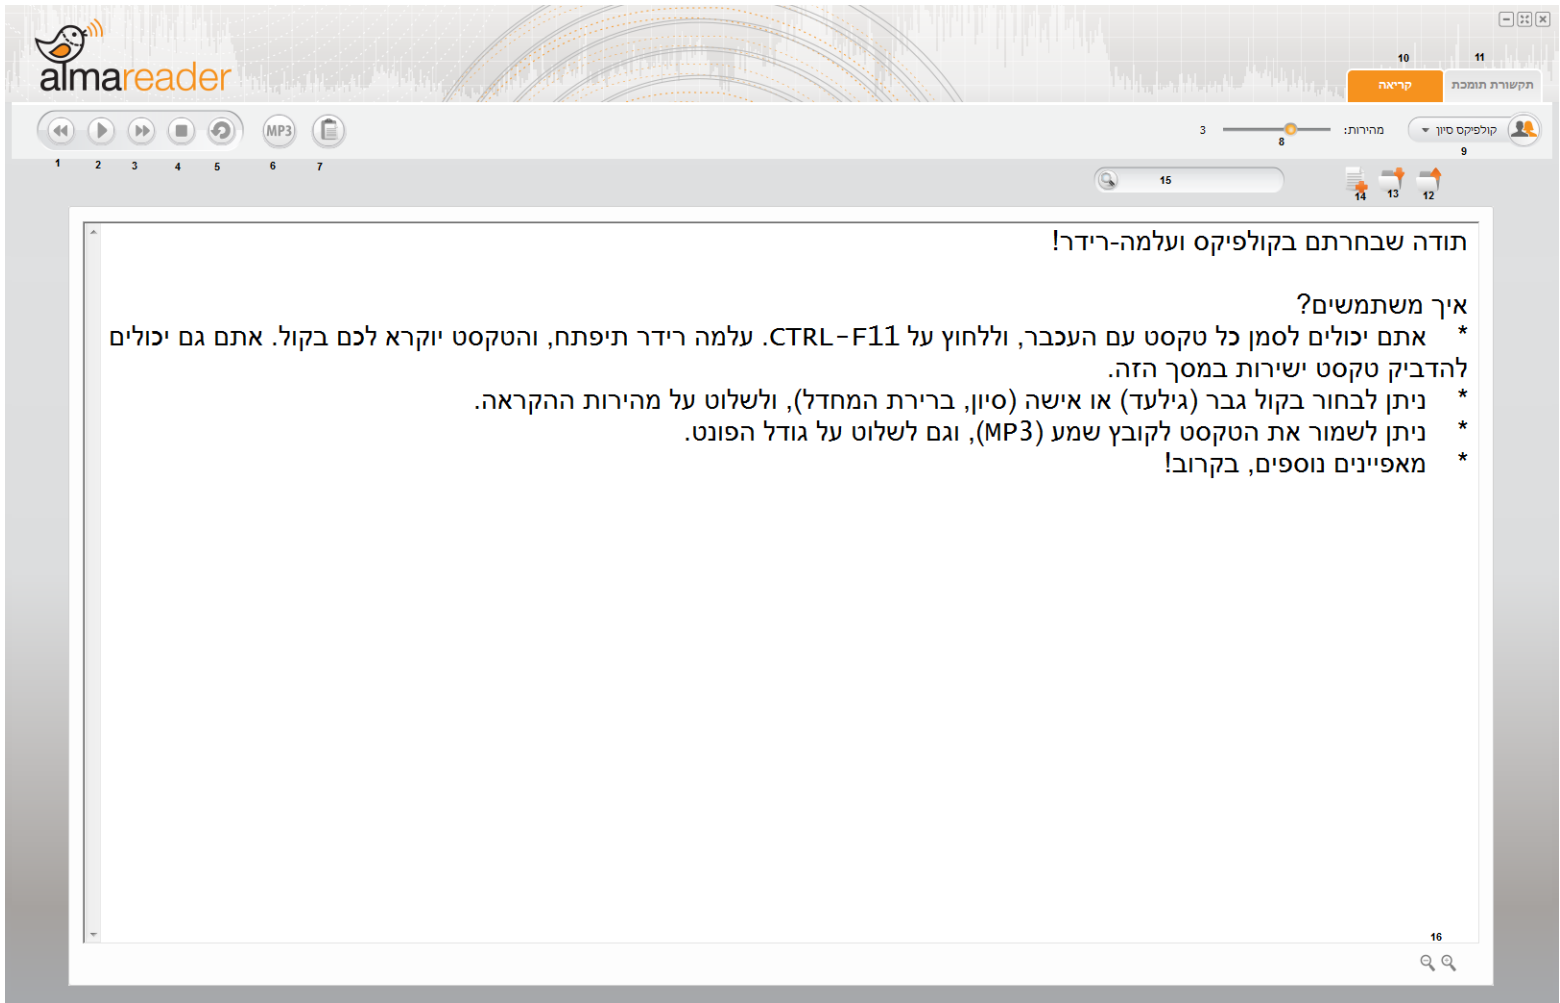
almareader

10 11
קריאה תקשורת תומכת

MP3
1 2 3 4 5 6 7

3 מהירות: 8
קולפיקס סיון 9

15
14 13 12

תודה שבחרתם בקולפיקס ועלמה-רידר!

איך משתמשים?
* אתם יכולים לסמן כל טקסט עם העכבר, וללחוץ על CTRL-F11. עלמה רידר תיפתח, והטקסט יוקרא לכם בקול. אתם גם יכולים להדביק טקסט ישירות במסך הזה.
* ניתן לבחור בקול גבר (גילעד) או אישה (סיון, ברירת המחדל), ולשלוט על מהירות ההקראה.
* ניתן לשמור את הטקסט לקובץ שמע (MP3), וגם לשלוט על גודל הפונט.
* מאפיינים נוספים, בקרוב!

16